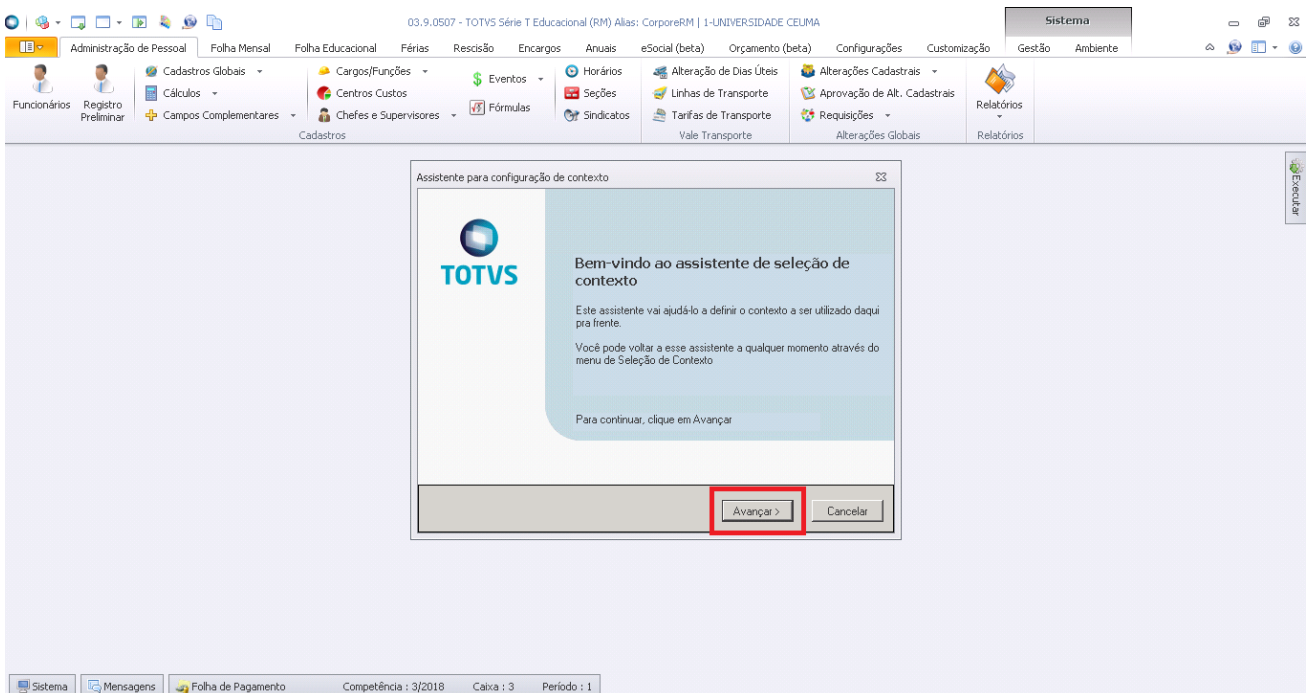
03.9.0507 - TOTVS Série T Educacional (RM) Alias: CorporeRM | 1-UNIVERSIDADE CEUMA

Sistema

Administração de Pessoal Folha Mensal Folha Educacional Férias Rescisão Encargos Anuais eSocial (beta) Orçamento (beta) Configurações Customização Gestão Ambiente

Funcionários Registro Preliminar

Cadastros Globais Cálculos Campos Complementares

Cargos/Funções Centros Custos Chefes e Supervisores

Eventos Fórmulas

Horários Seções Sindicatos

Cadastros

Alteração de Dias Úteis Linhas de Transporte Tarifas de Transporte

Vale Transporte

Alterações Cadastrais Aprovação de Alt. Cadastrais Requisições

Alterações Globais

Relatórios

Relatórios

Executar

Assistente para configuração de contexto

TOTVS

Bem-vindo ao assistente de seleção de contexto

Este assistente vai ajudá-lo a definir o contexto a ser utilizado daqui pra frente.

Você pode voltar a esse assistente a qualquer momento através do menu de Seleção de Contexto

Para continuar, clique em Avançar

Avançar > Cancelar

Sistema Mensagens Folha de Pagamento Competência : 3/2018 Caixa : 3 Período : 1